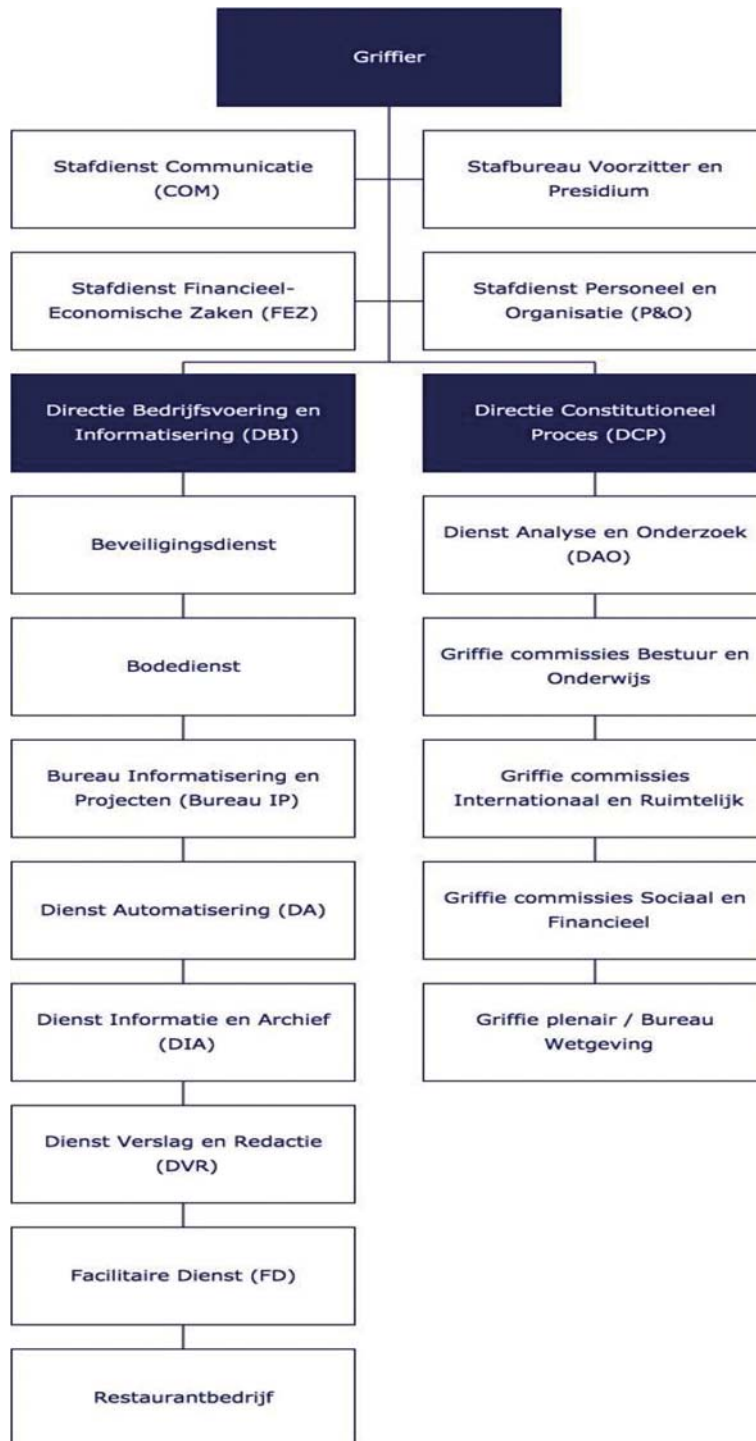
Griffier

Stafdienst Communicatie (COM)

Stafbureau Voorzitter en Presidium

Stafdienst Financieel-Economische Zaken (FEZ)

Stafdienst Personeel en Organisatie (P&O)

Directie Bedrijfsvoering en Informatisering (DBI)

Beveiligingsdienst

Bodedienst

Bureau Informatisering en Projecten (Bureau IP)

Dienst Automatisering (DA)

Dienst Informatie en Archief (DIA)

Dienst Verslag en Redactie (DVR)

Facilitaire Dienst (FD)

Restaurantbedrijf

Directie Constitutioneel Proces (DCP)

Dienst Analyse en Onderzoek (DAO)

Griffie commissies Bestuur en Onderwijs

Griffie commissies Internationaal en Ruimtelijk

Griffie commissies Sociaal en Financieel

Griffie plenair / Bureau Wetgeving